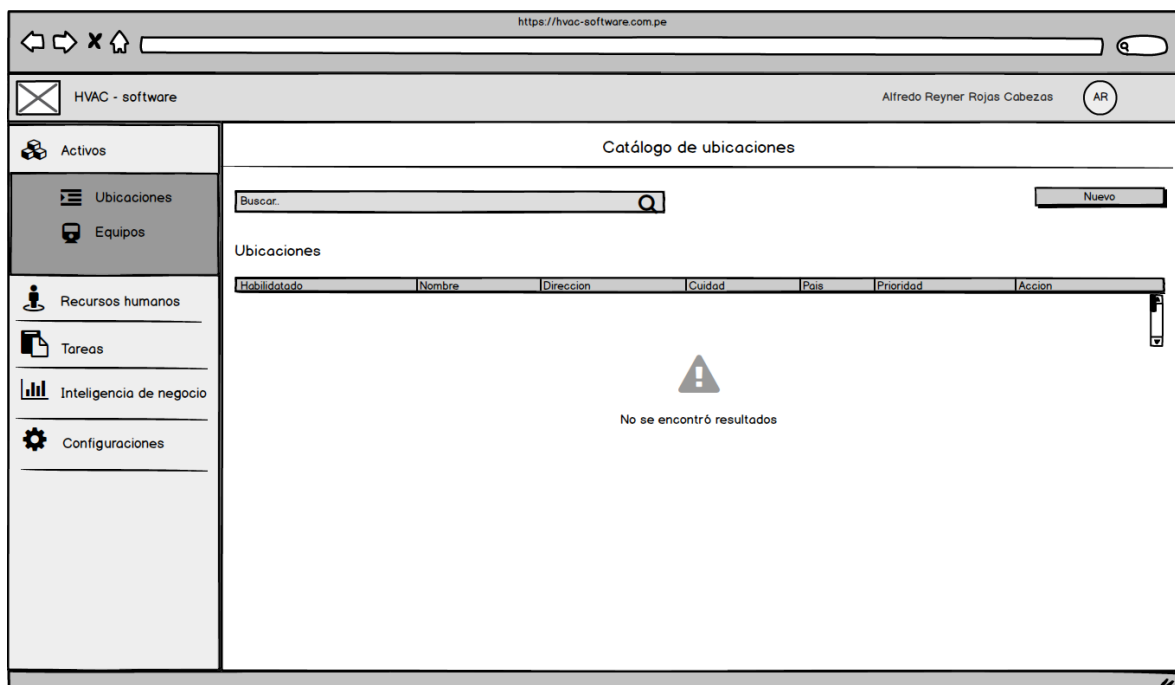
https://hvac-software.com.pe

HVAC - software

Alfredo Reyner Rojas Cabezas

AR

Activos

Ubicaciones

Equipos

Recursos humanos

Tareas

Inteligencia de negocio

Configuraciones

Catálogo de ubicaciones

Buscar..

Nuevo

Ubicaciones

| Habilidatado | Nombre | Direccion | Cuidad | Pais | Prioridad | Accion |
|---|---|---|---|---|---|---|

No se encontró resultados